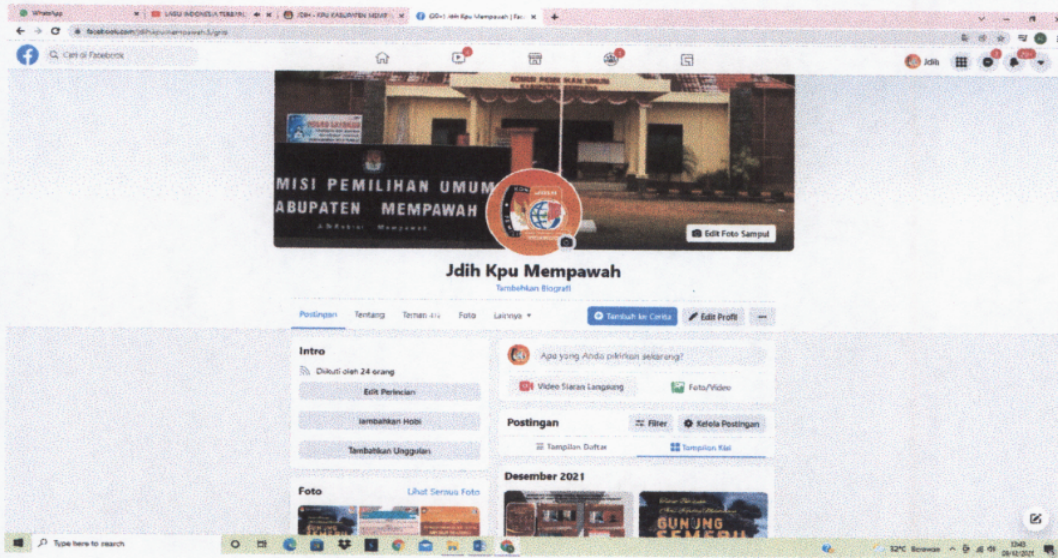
WhatsApp
LAGU INDONESIA TERBARU
JDIH - KPU KABUPATEN MEMP
(20+) Jdih Kpu Mempawah | Fac

facebook.com/jdihkpukmempawah.5/grid

Cari di Facebook

Jdih

MISI PEMILIHAN UMUM
ABUPATEN MEMPAWAH

Edit Foto Sampul

Jdih Kpu Mempawah
Tambahkan Biografi

Postingan
Tentang
Teman 474
Foto
Lainnya

Tambah ke Cerita
Edit Profil

Intro
Diikuti oleh 24 orang
Edit Perincian
Tambahkan Hobi
Tambahkan Unggulan

Apa yang Anda pikirkan sekarang?
Video Siaran Langsung
Foto/Video

Postingan
Filter
Kelola Postingan
Tampilan Daftar
Tampilan Kisi

Desember 2021

Foto
Lihat Semua Foto

GUNUNG SEMERU

Type here to search
32°C Berawan